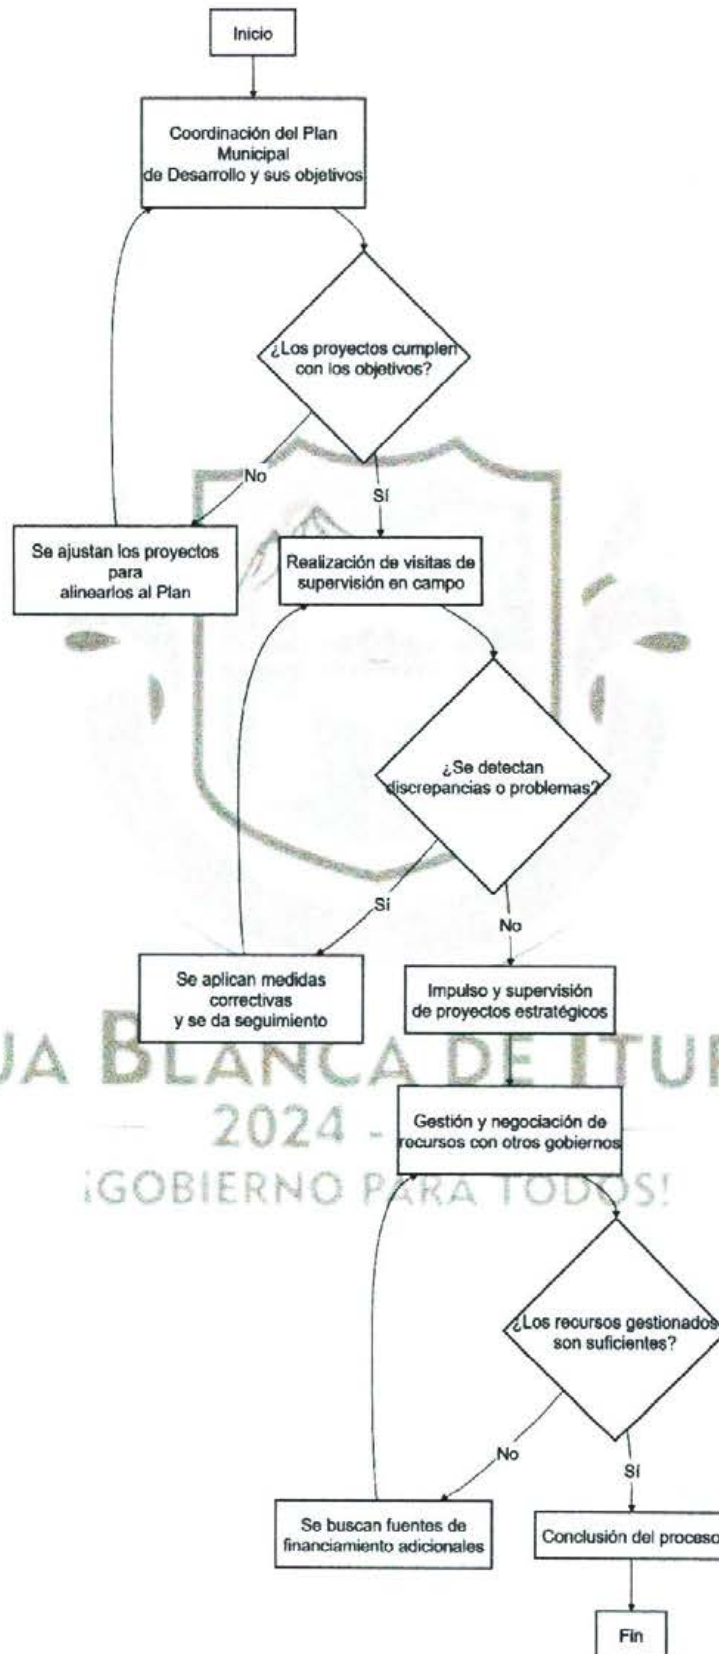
Inicio

Coordinación del Plan Municipal de Desarrollo y sus objetivos

¿Los proyectos cumplen con los objetivos?

No

Sí

Se ajustan los proyectos para alinearlos al Plan

Realización de visitas de supervisión en campo

¿Se detectan discrepancias o problemas?

Sí

No

Se aplican medidas correctivas y se da seguimiento

Impulso y supervisión de proyectos estratégicos

UA BLANCA DE ITUR

2024 -

¡GOBIERNO PARA TODOS!

Gestión y negociación de recursos con otros gobiernos

¿Los recursos gestionados son suficientes?

No

Sí

Se buscan fuentes de financiamiento adicionales

Conclusión del proceso

Fin